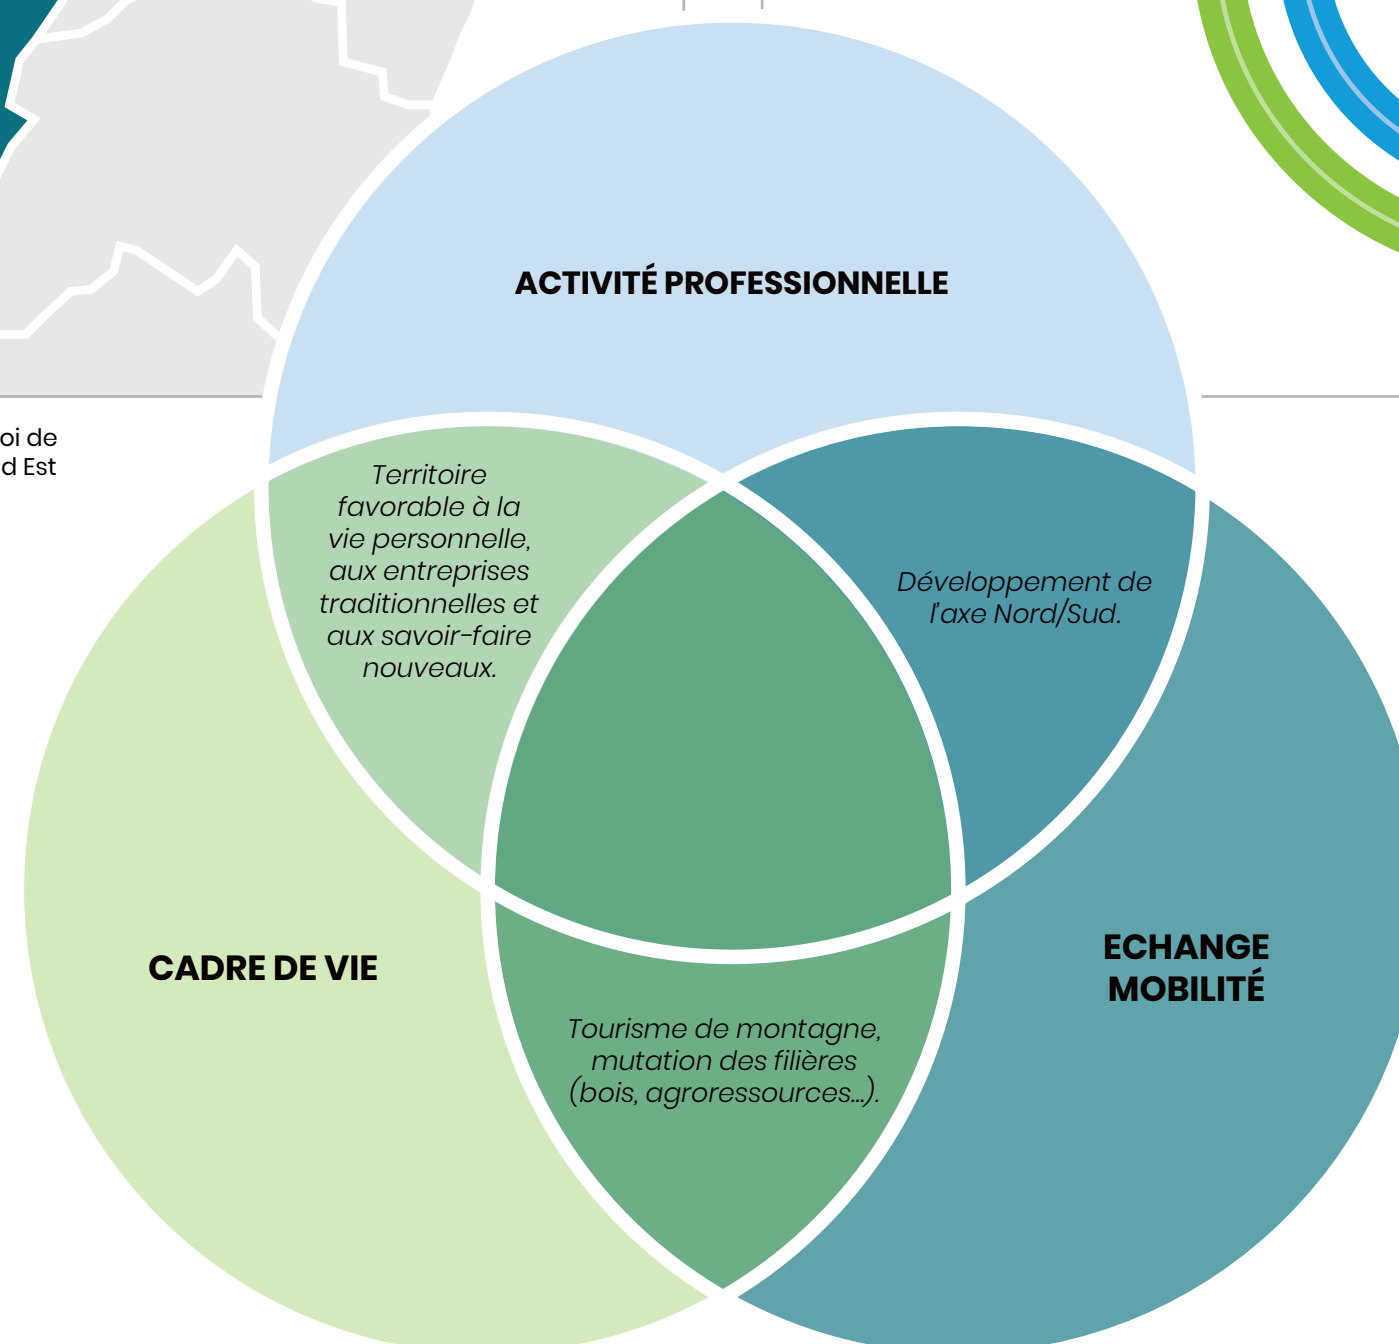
oi de
d Est

ACTIVITÉ PROFESSIONNELLE

Territoire favorable à la vie personnelle, aux entreprises traditionnelles et aux savoir-faire nouveaux.

Développement de l'axe Nord/Sud.

CADRE DE VIE

ECHANGE MOBILITÉ

Tourisme de montagne, mutation des filières (bois, agroressources...).